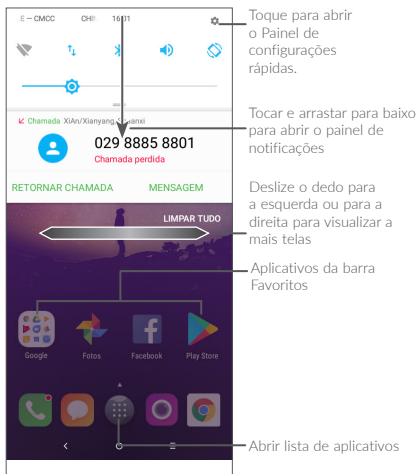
E – CMCC CHI 16:01

Toque para abrir o Painel de configurações rápidas.

Chamada XiAn/Xianyang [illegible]anxi

029 8885 8801

Chamada perdida

Tocar e arrastar para baixo para abrir o painel de notificações

RETORNAR CHAMADA

MENSAGEM

LIMPAR TUDO

Deslize o dedo para a esquerda ou para a direita para visualizar a mais telas

Aplicativos da barra Favoritos

Google

Fotos

Facebook

Play Store

Abrir lista de aplicativos